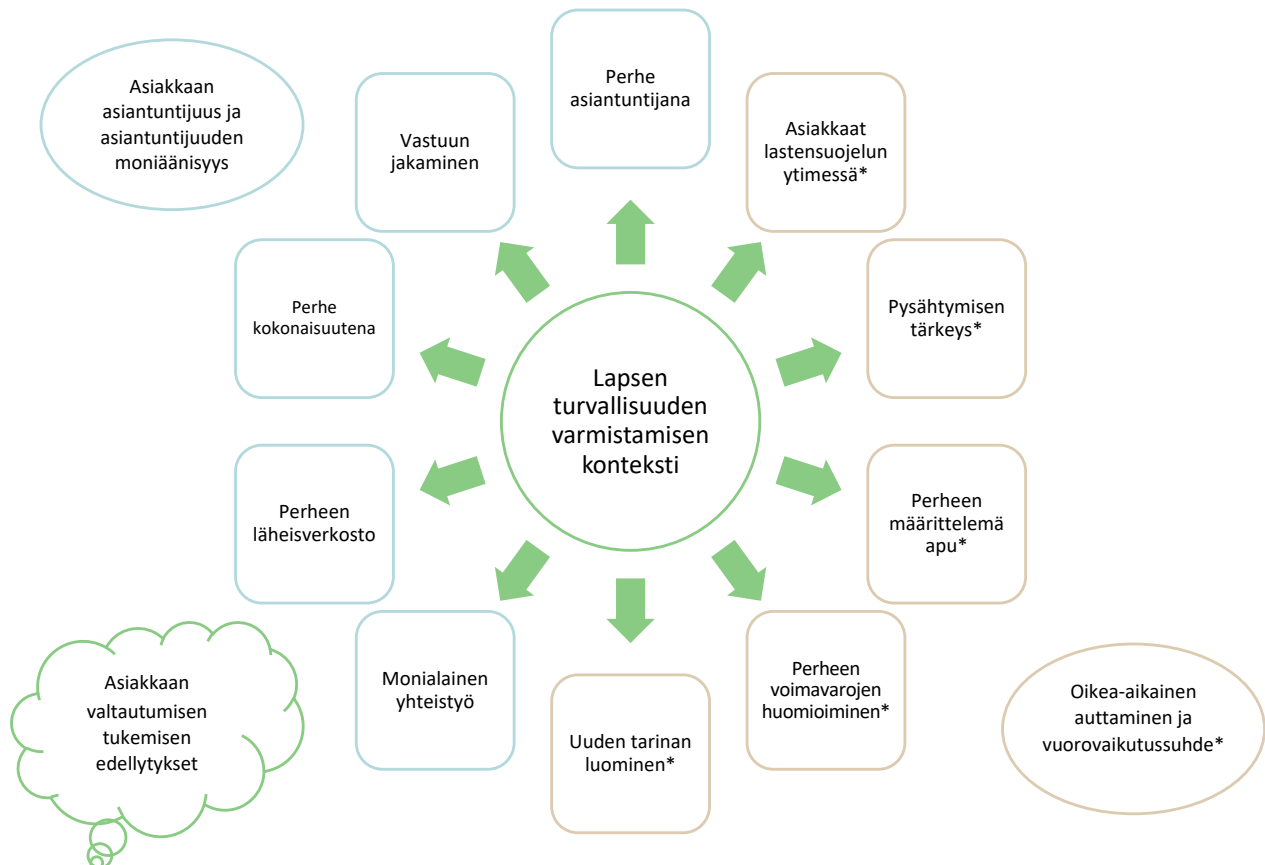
Asiakkaan asiantuntijuus ja asiantuntijuuden moniäänisyys

Vastuun jakaminen

Perhe asiantuntijana

Asiakkaat lastensuojelun ytimessä*

Perhe kokonaisuutena

Pysähtymisen tärkeys*

Lapsen turvallisuuden varmistamisen konteksti

Perheen läheisverkosto

Perheen määrittelemä apu*

Asiakkaan valtautumisen tukemisen edellytykset

Monialainen yhteistyö

Uuden tarinan luominen*

Perheen voimavarojen huomioiminen*

Oikea-aikainen auttaminen ja vuorovaikutussuhde*